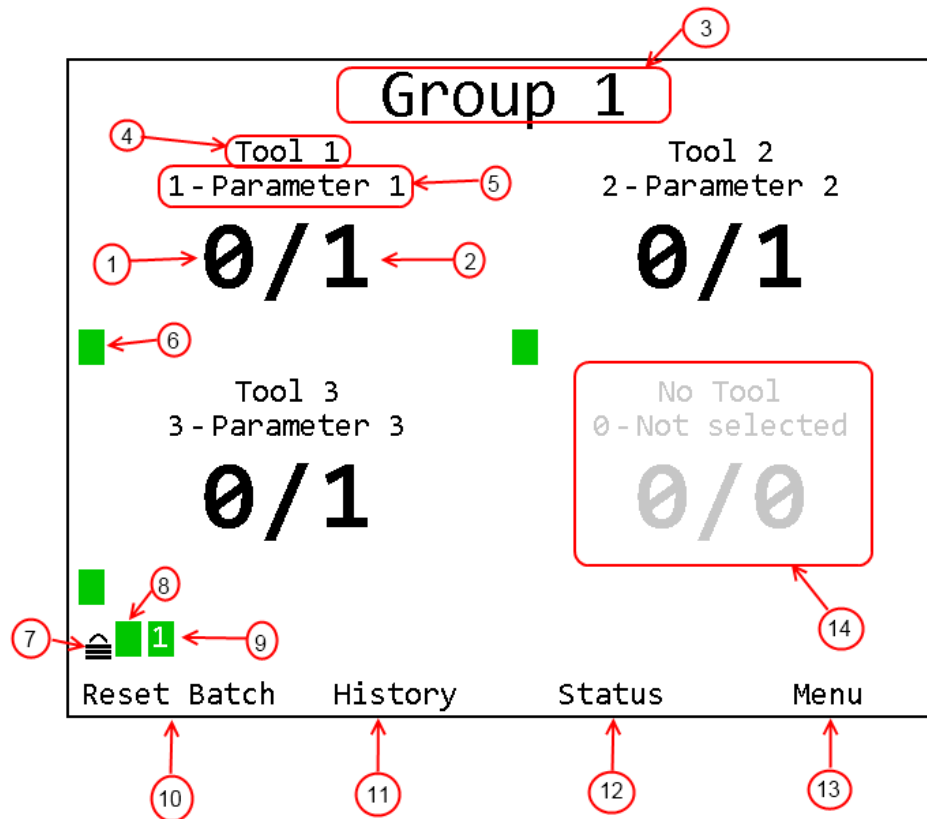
3

Group 1

4

Tool 1

5

1-Parameter 1

1

0/1

2

Tool 2
2-Parameter 2

0/1

6

Tool 3
3-Parameter 3

0/1

No Tool
0-Not selected

0/0

8

7

1

9

14

Reset Batch

History

Status

Menu

10

11

12

13